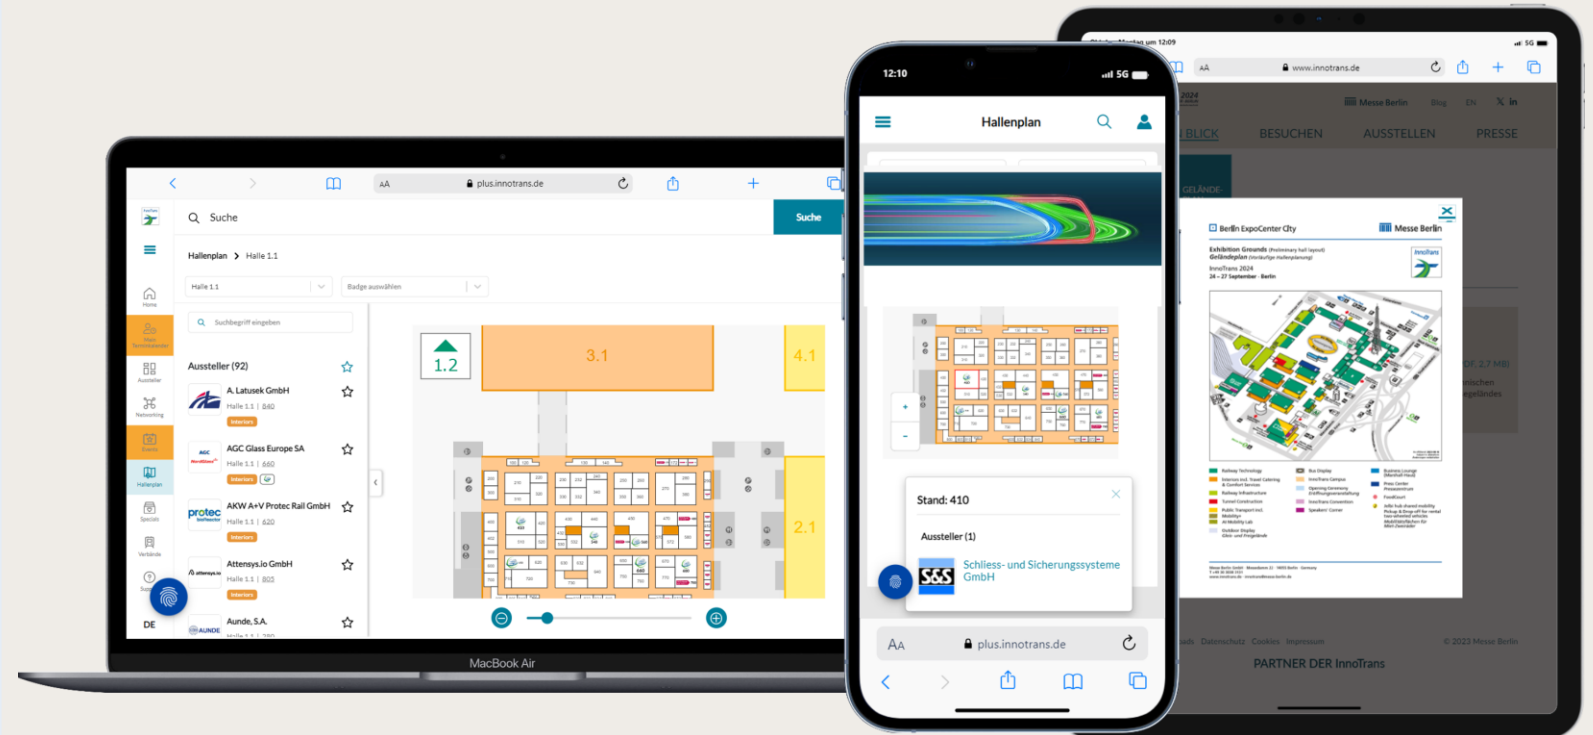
AA plus.innotrans.de

Suche

Suche

Hallenplan > Halle 1.1

Halle 1.1

Badge auswählen

Suchbegriff eingeben

Aussteller (92)

A. Latusek GmbH
Halle 1.1 | 840
Interiors

AGC Glass Europe SA
Halle 1.1 | 660
Interiors

AKW A+V Protec Rail GmbH
Halle 1.1 | 620
Interiors

Attensys.io GmbH
Halle 1.1 | 803
Interiors

Aunde, S.A.

Home
Aussteller
Networking
Events
Hallenplan
Specials
Verbände

DE

1.2
3.1
4.1
2.1

MacBook Air

12:10
5G

Hallenplan

Stand: 410

Aussteller (1)

S&S
Schliess- und Sicherungssysteme GmbH

AA plus.innotrans.de

AA www.innotrans.de

Messe Berlin Blog EN

BLICK BESUCHEN AUSSTELLEN PRESSE

Berlin ExpoCenter City
Messe Berlin
Exhibition Grounds
Geländeplan
InnoTrans 2024
24.–27. September · Berlin

PARTNER DER InnoTrans

© 2023 Messe Berlin